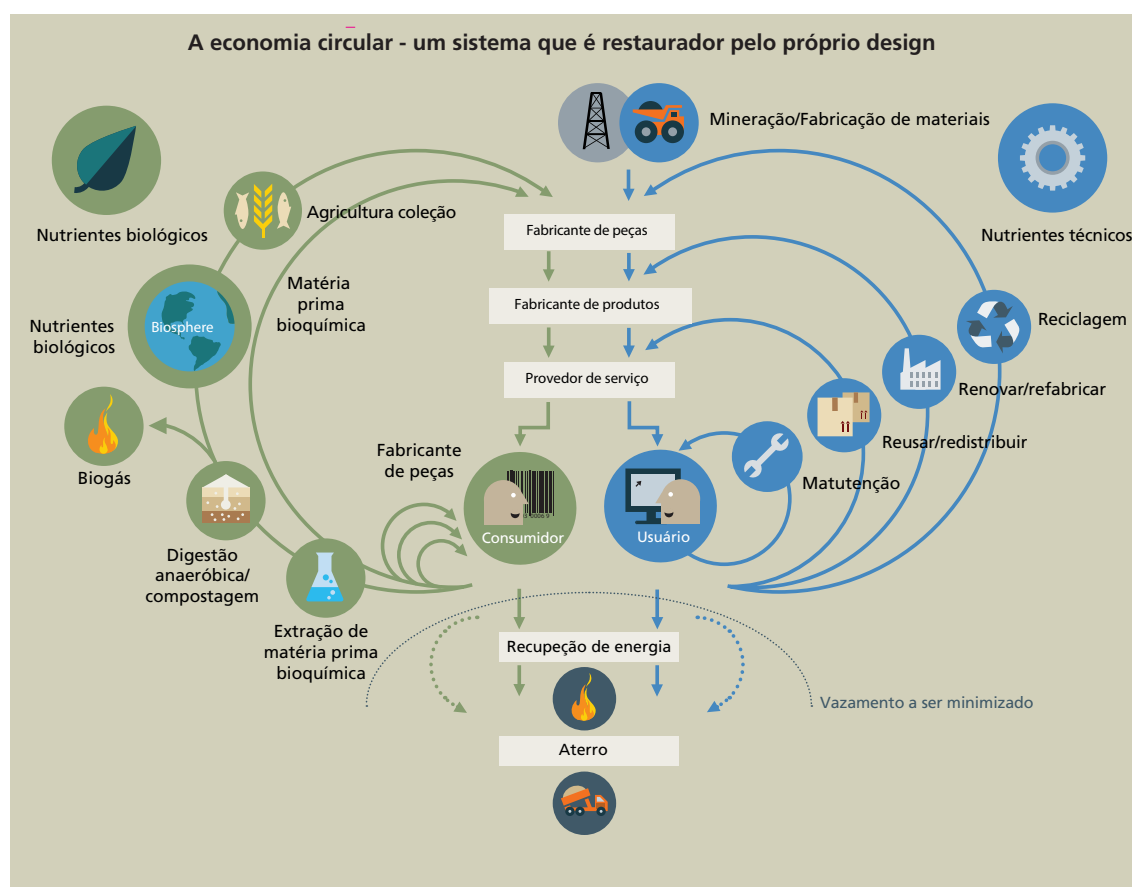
A economia circular - um sistema que é restaurador pelo próprio design

Mineração/Fabricação de materiais

Nutrientes biológicos

Agricultura coleção

Fabricante de peças

Nutrientes técnicos

Matéria prima bioquímica

Fabricante de produtos

Nutrientes biológicos

Biosphere

Reciclagem

Provedor de serviço

Renovar/refabricar

Biogás

Fabricante de peças

Reusar/redistribuir

Matutenção

Consumidor

Usuário

Digestão anaeróbica/ compostagem

Extração de matéria prima bioquímica

Recupeção de energia

Vazamento a ser minimizado

Aterro